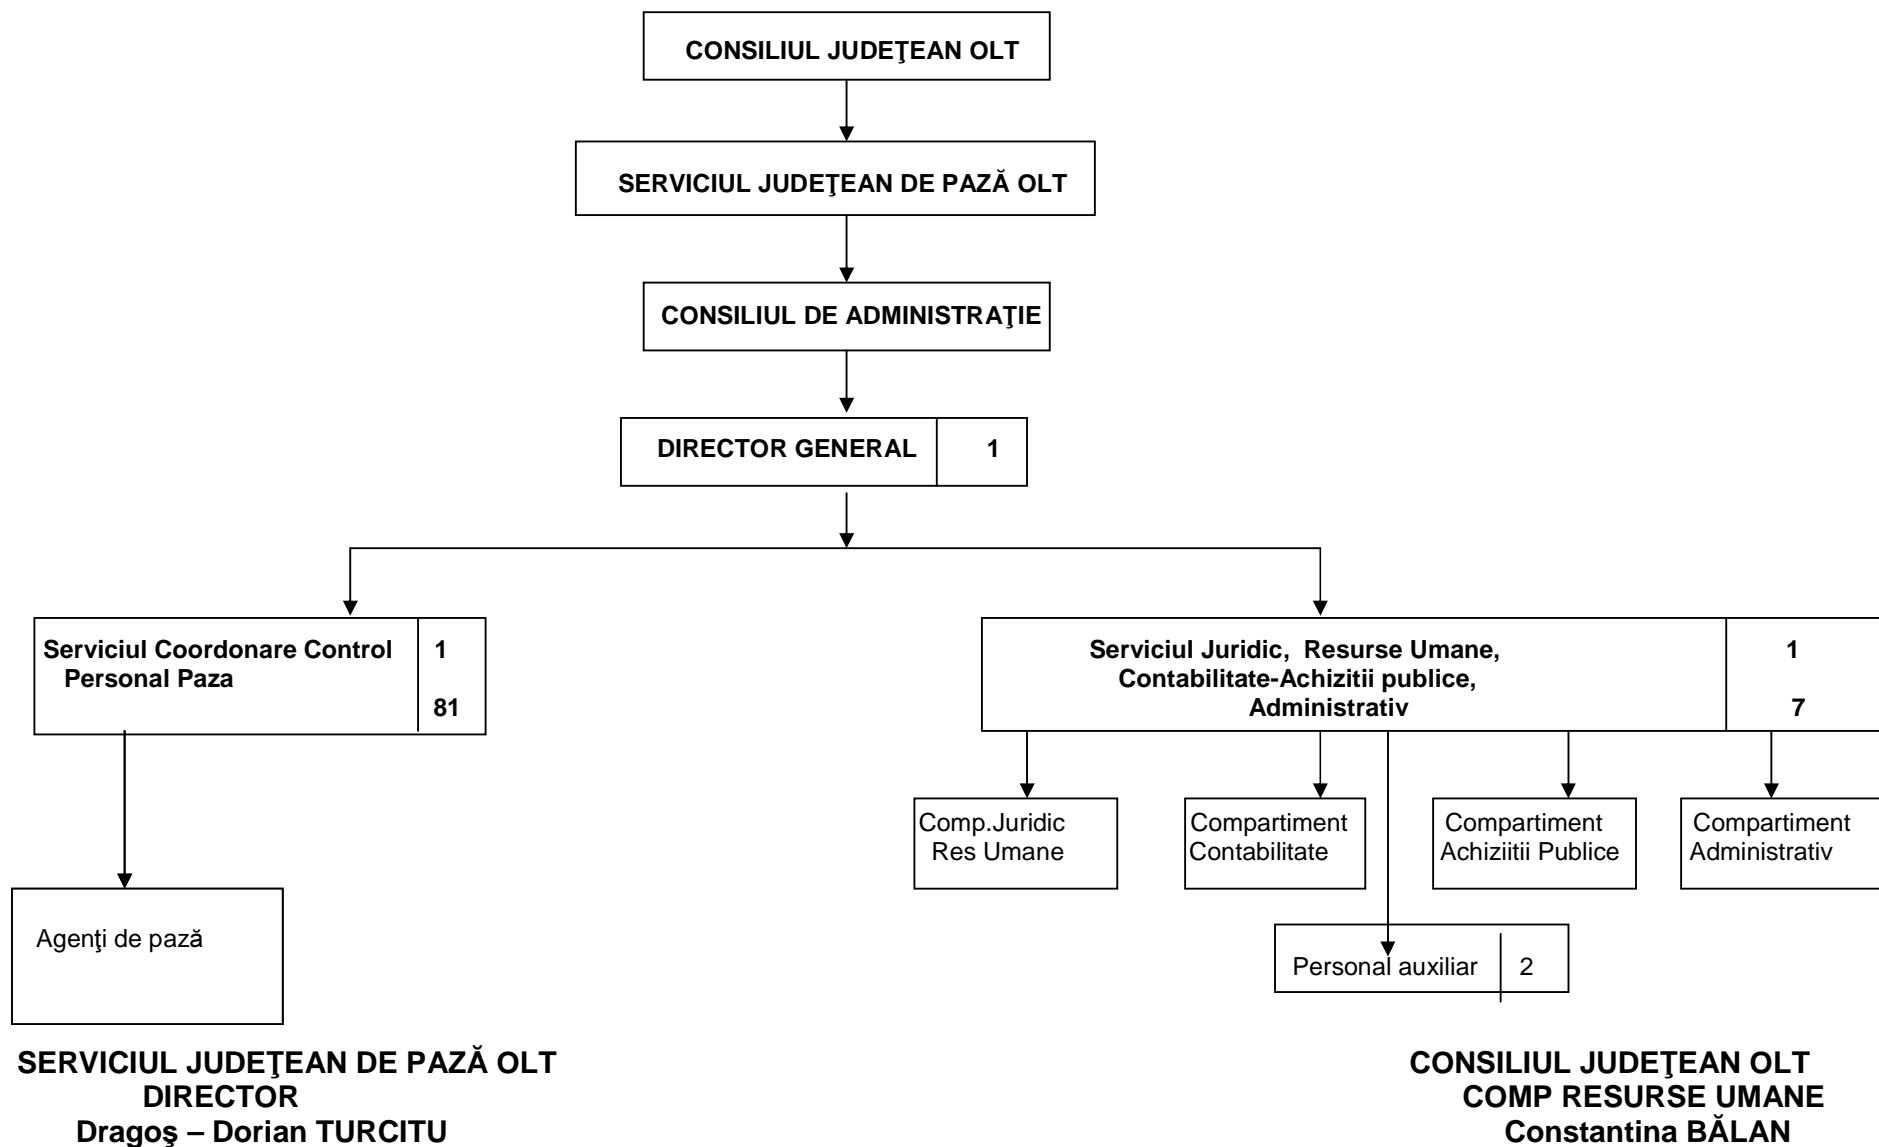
CONSILIUL JUDEŢEAN OLT

SERVICIUL JUDEŢEAN DE PAZĂ OLT

CONSILIUL DE ADMINISTRAŢIE

DIRECTOR GENERAL 1

Serviciul Coordonare Control Personal Paza 1 81

Serviciul Juridic, Resurse Umane, Contabilitate-Achizitii publice, Administrativ 1 7

Comp.Juridic Res Umane

Compartiment Contabilitate

Compartiment Achiziitii Publice

Compartiment Administrativ

Personal auxiliar 2

Agenţi de pază

SERVICIUL JUDEŢEAN DE PAZĂ OLT
DIRECTOR
Dragoş – Dorian TURCITU

CONSILIUL JUDEŢEAN OLT
COMP RESURSE UMANE
Constantina BĂLAN